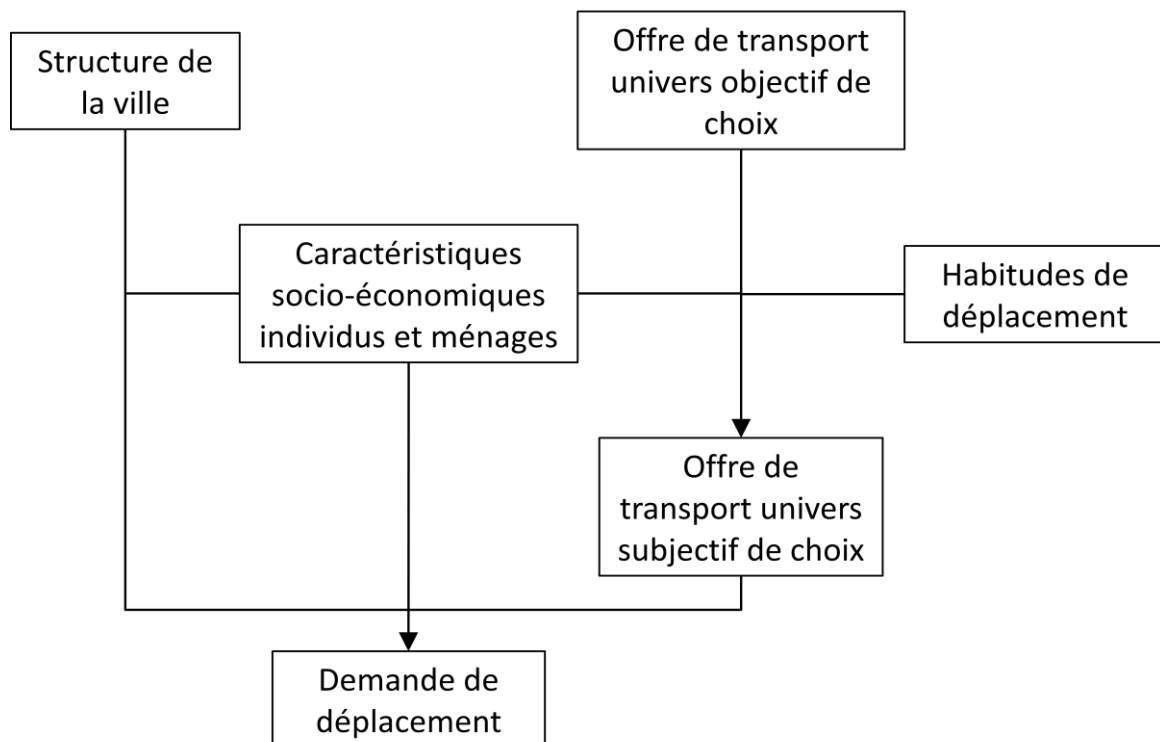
Structure de la ville

Offre de transport univers objectif de choix

Caractéristiques socio-économiques individus et ménages

Habitudes de déplacement

Offre de transport univers subjectif de choix

Demande de déplacement